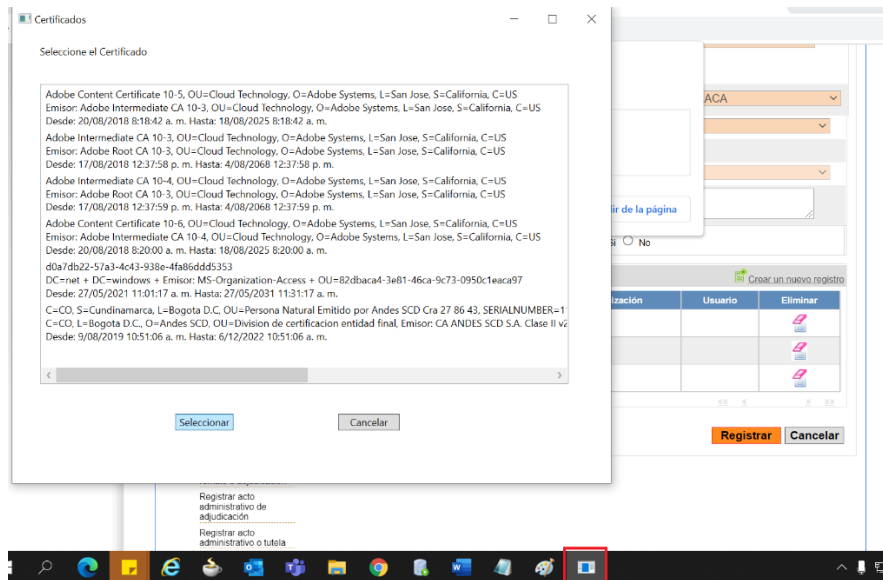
Certificados

Seleccione el Certificado

Adobe Content Certificate 10-5, OU=Cloud Technology, O=Adobe Systems, L=San Jose, S=California, C=US
Emisor: Adobe Intermediate CA 10-3, OU=Cloud Technology, O=Adobe Systems, L=San Jose, S=California, C=US
Desde: 20/08/2018 8:18:42 a. m. Hasta: 18/08/2025 8:18:42 a. m.

Adobe Intermediate CA 10-3, OU=Cloud Technology, O=Adobe Systems, L=San Jose, S=California, C=US
Emisor: Adobe Root CA 10-3, OU=Cloud Technology, O=Adobe Systems, L=San Jose, S=California, C=US
Desde: 17/08/2018 12:37:58 p. m. Hasta: 4/08/2068 12:37:58 p. m.

Adobe Intermediate CA 10-4, OU=Cloud Technology, O=Adobe Systems, L=San Jose, S=California, C=US
Emisor: Adobe Root CA 10-3, OU=Cloud Technology, O=Adobe Systems, L=San Jose, S=California, C=US
Desde: 17/08/2018 12:37:59 p. m. Hasta: 4/08/2068 12:37:59 p. m.

Adobe Content Certificate 10-6, OU=Cloud Technology, O=Adobe Systems, L=San Jose, S=California, C=US
Emisor: Adobe Intermediate CA 10-4, OU=Cloud Technology, O=Adobe Systems, L=San Jose, S=California, C=US
Desde: 20/08/2018 8:20:00 a. m. Hasta: 18/08/2025 8:20:00 a. m.

d0a7db22-57a3-4c43-938e-4fa86ddd5353
DC=net + DC=windows + Emisor: MS-Organization-Access + OU=82dbaca4-3e81-46ca-9c73-0950c1eaca97
Desde: 27/05/2021 11:01:17 a. m. Hasta: 27/05/2031 11:31:17 a. m.

C=CO, S=Cundinamarca, L=Bogota D.C, OU=Persona Natural Emitido por Andes SCD Cra 27 86 43, SERIALNUMBER=1
C=CO, L=Bogota D.C., O=Andes SCD, OU=Division de certificacion entidad final, Emisor: CA ANDES SCD S.A. Clase II v2
Desde: 9/08/2019 10:51:06 a. m. Hasta: 6/12/2022 10:51:06 a. m.

Seleccionar
Cancelar

ACA
ir de la página
Sí No
Crear un nuevo registro
ización | Usuario | Eliminar
Registrar
Cancelar
Registrar acto administrativo de adjudicación
Registrar acto administrativo o tutela